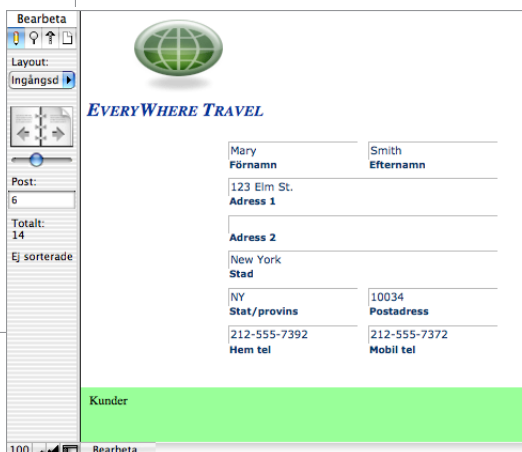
Bearbeta

Layout:

Ingångsd

Post:

6

Totalt:
14

Ej sorterade

EVERYWHERE TRAVEL

Mary
Förnamn

Smith
Efternamn

123 Elm St.
Adress 1

Adress 2

New York
Stad

NY
Stat/provins

10034
Postadress

212-555-7392
Hem tel

212-555-7372
Mobil tel

Kunder

100

Bearbeta